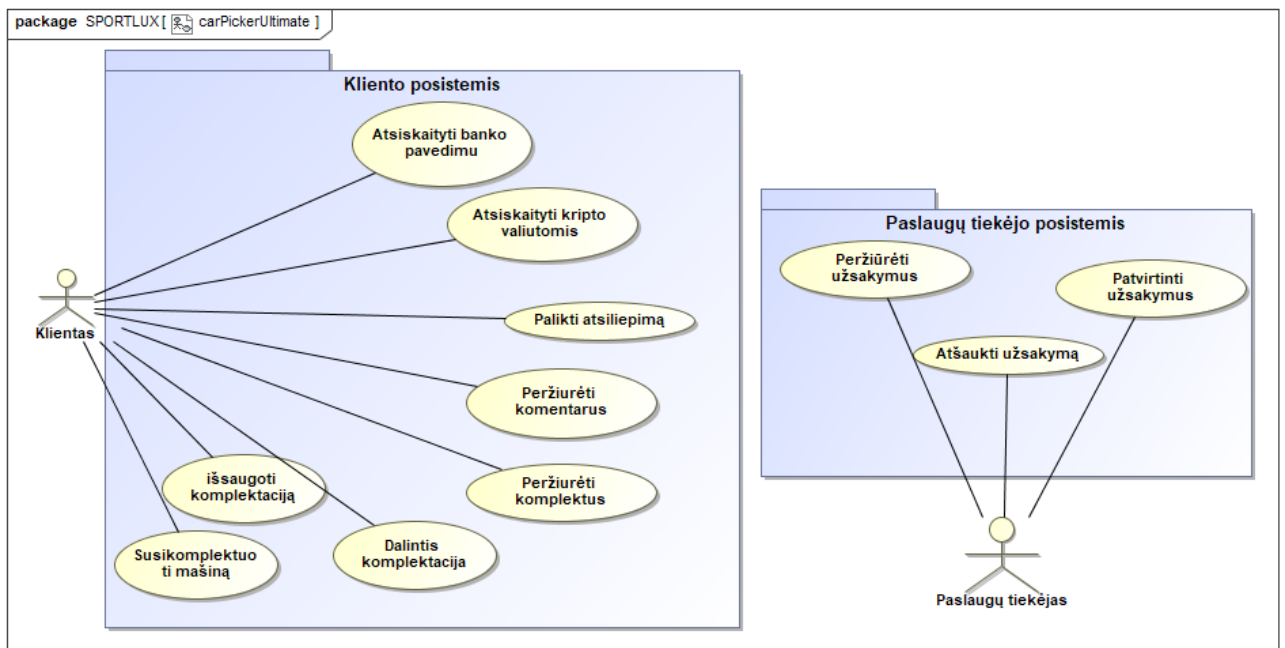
package SPORTLUX [ carPickerUltimate ]

Kliento posistemis

Atsiskaityti banko pavedimu

Atsiskaityti kripto valiutomis

Palikti atsiliepimą

Peržiurėti komentarus

Peržiurėti komplektus

išsaugoti komplektaciją

Dalintis komplektacija

Susikomplektuoti mašiną

Klientas

Paslaugų tiekėjo posistemis

Peržiūrėti užsakymus

Patvirtinti užsakymus

Atšaukti užsakymą

Paslaugų tiekėjas